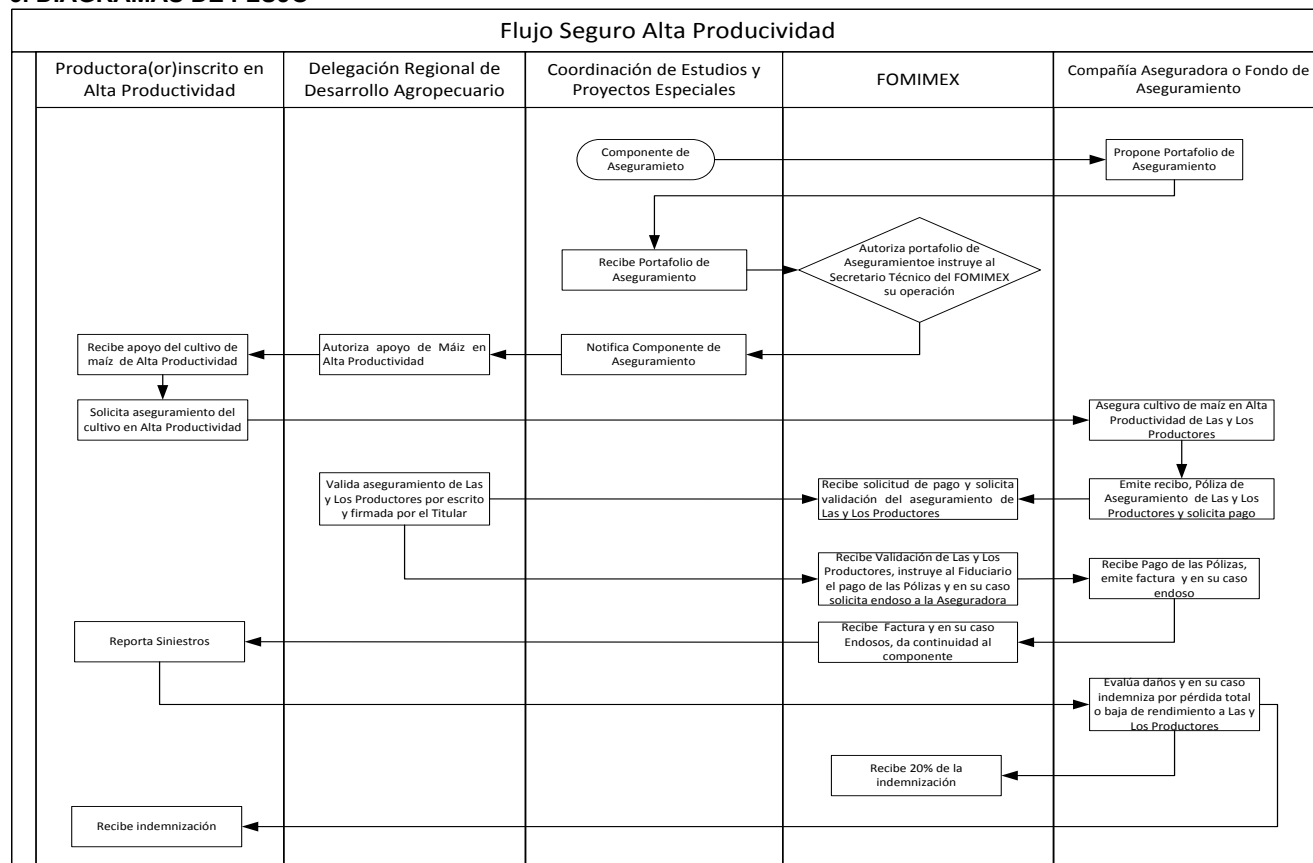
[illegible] DIAGRAMAS DE FLUJO

Flujo Seguro Alta Producividad

Productora(or)inscrito en Alta Productividad

Delegación Regional de Desarrollo Agropecuario

Coordinación de Estudios y Proyectos Especiales

FOMIMEX

Compañía Aseguradora o Fondo de Aseguramiento

Componente de Aseguramieto

Propone Portafolio de Aseguramiento

Recibe Portafolio de Aseguramiento

Autoriza portafolio de Aseguramientoe instruye al Secretario Técnico del FOMIMEX su operación

Recibe apoyo del cultivo de maíz de Alta Productividad

Autoriza apoyo de Máiz en Alta Productividad

Notifica Componente de Aseguramiento

Solicita aseguramiento del cultivo en Alta Productividad

Asegura cultivo de maíz en Alta Productividad de Las y Los Productores

Valida aseguramiento de Las y Los Productores por escrito y firmada por el Titular

Recibe solicitud de pago y solicita validación del aseguramiento de Las y Los Productores

Emite recibo, Póliza de Aseguramiento de Las y Los Productores y solicita pago

Recibe Validación de Las y Los Productores, instruye al Fiduciario el pago de las Pólizas y en su caso solicita endoso a la Aseguradora

Recibe Pago de las Pólizas, emite factura y en su caso endoso

Reporta Siniestros

Recibe Factura y en su caso Endosos, da continuidad al componente

Evalúa daños y en su caso indemniza por pérdida total o baja de rendimiento a Las y Los Productores

Recibe 20% de la indemnización

Recibe indemnización